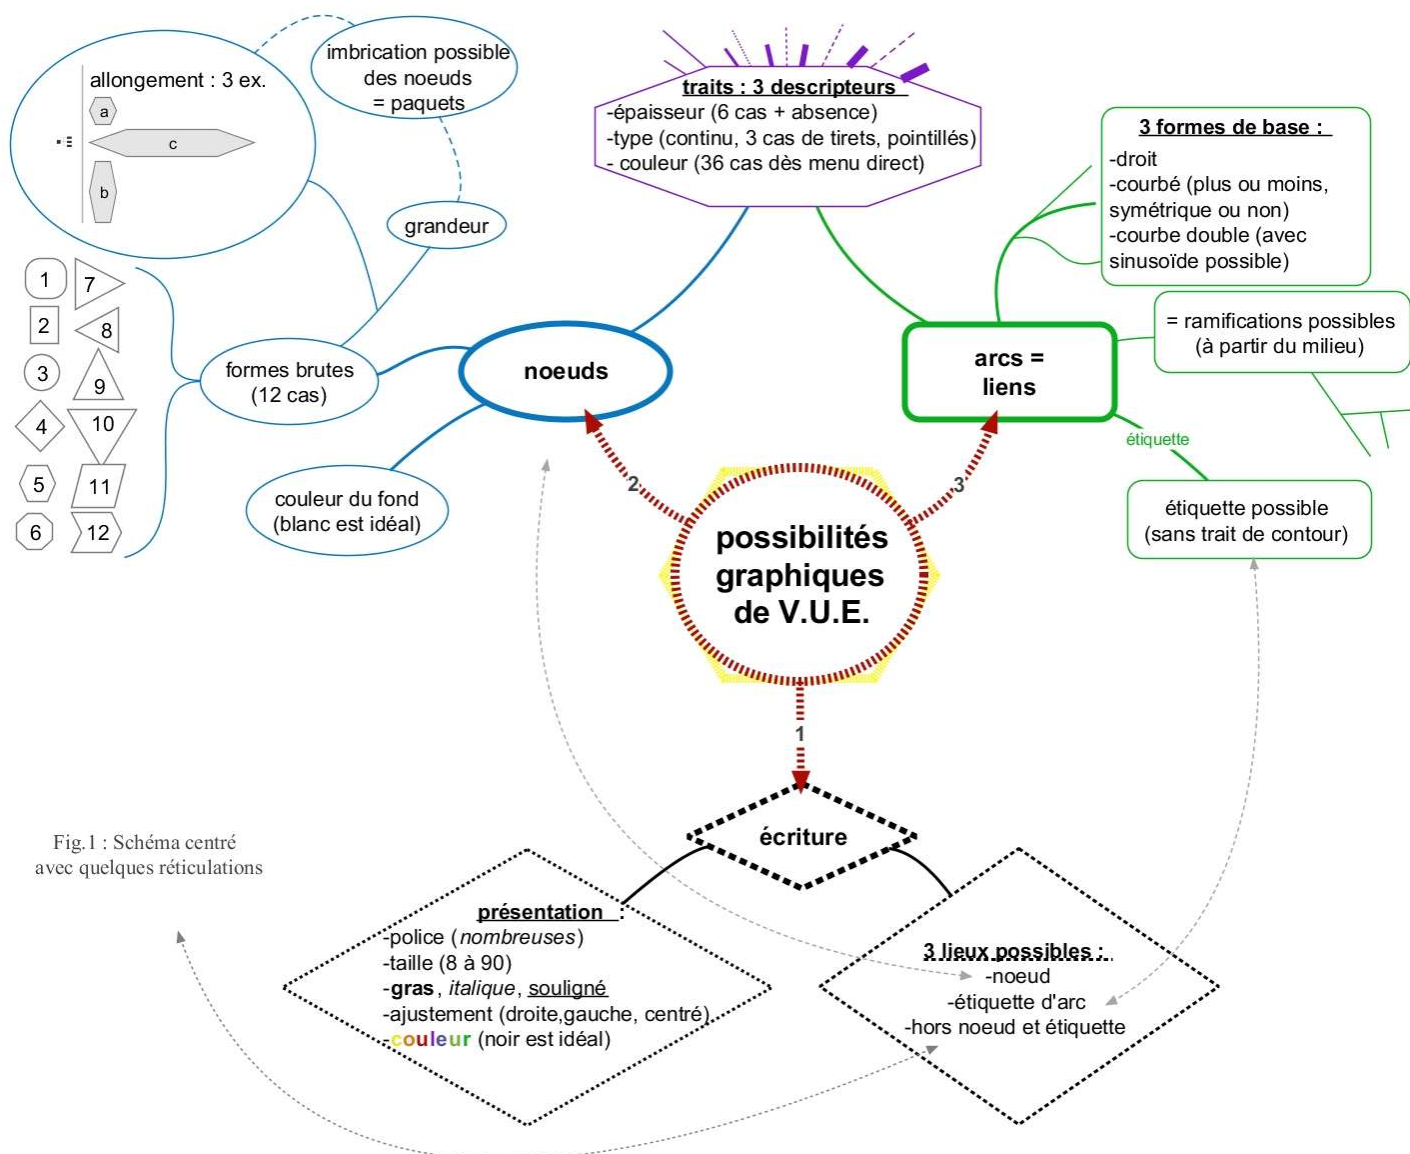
allongement : 3 ex.

a

c

b

imbrication possible des noeuds = paquets

grandeur

1 7
2 8
3 9
4 10
5 11
6 12

formes brutes (12 cas)

couleur du fond (blanc est idéal)

noeuds

traits : 3 descripteurs
-épaisseur (6 cas + absence)
-type (continu, 3 cas de tirets, pointillés)
- couleur (36 cas dès menu direct)

3 formes de base :
-droit
-courbé (plus ou moins, symétrique ou non)
-courbe double (avec sinusoïde possible)

= ramifications possibles (à partir du milieu)

arcs = liens

étiquette

étiquette possible (sans trait de contour)

2

3

possibilités graphiques de V.U.E.

1

écriture

Fig.1 : Schéma centré avec quelques réticulations

présentation :
-police (*nombreuses*)
-taille (8 à 90)
-**gras**, *italique*, souligné
-ajustement (droite,gauche, centré)
-couleur (noir est idéal)

3 lieux possibles :
-noeud
-étiquette d'arc
-hors noeud et étiquette